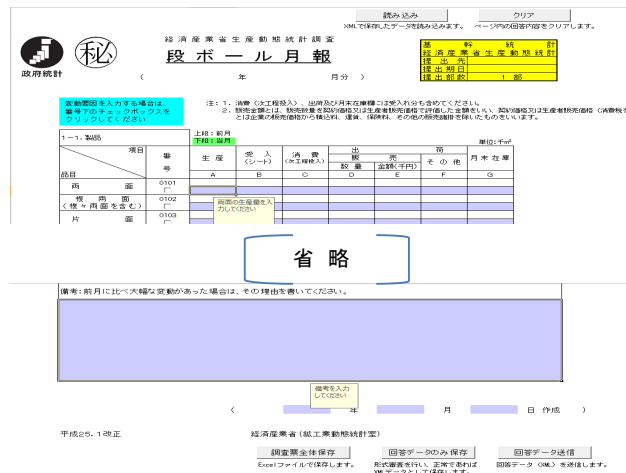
読み込み　　クリア
XMLで保存したデータを読み込みます。　ページ内の回答内容をクリアします。

政府統計

秘

経済産業省生産動態統計調査
段ボール月報
（　　　年　　　月分）

| 基幹統計 |
|---|
| 経済産業省生産動態統計 |
| 提出先 |
| 提出期日 |
| 提出部数　1部 |

変動要因を入力する場合は、番号下のチェックボックスをクリックしてください

注：1．消費（次工程投入）、出荷及び月末在庫欄には受入分も含めてください。
2．販売金額とは、販売数量を契約価格又は生産者販売価格で評価した金額をいい、契約価格又は生産者販売価格（消費税を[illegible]とは企業の販売価格から積込料、運賃、保険料、その他の販売諸掛を除いたものをいいます。

1－1．製品

上段：前月
下段：当月

単位：千m²

| 項目 品目 | 番号 | 生産 | 受入（シート） | 消費（次工程投入） | 出荷 販売 数量 | 出荷 販売 金額（千円） | 出荷 その他 | 月末在庫 |
|---|---|---|---|---|---|---|---|---|
| | | A | B | C | D | E | F | G |
| 両面 | 0101 | | | | | | | |
| 複両面（複々両面を含む） | 0102 | | | | | | | |
| 片面 | 0103 | | | | | | | |

両面の生産量を入力してください

省略

備考：前月に比べ大幅な変動があった場合は、その理由を書いてください。

備考を入力してください

（　　　年　　　月　　　日作成　）

平成25.1改正

経済産業省（鉱工業動態統計室）

調査票全体保存
Excelファイルで保存します。

回答データのみ保存
形式審査を行い、正常であればXMLデータとして保存します。

回答データ送信
回答データ（XML）を送信します。